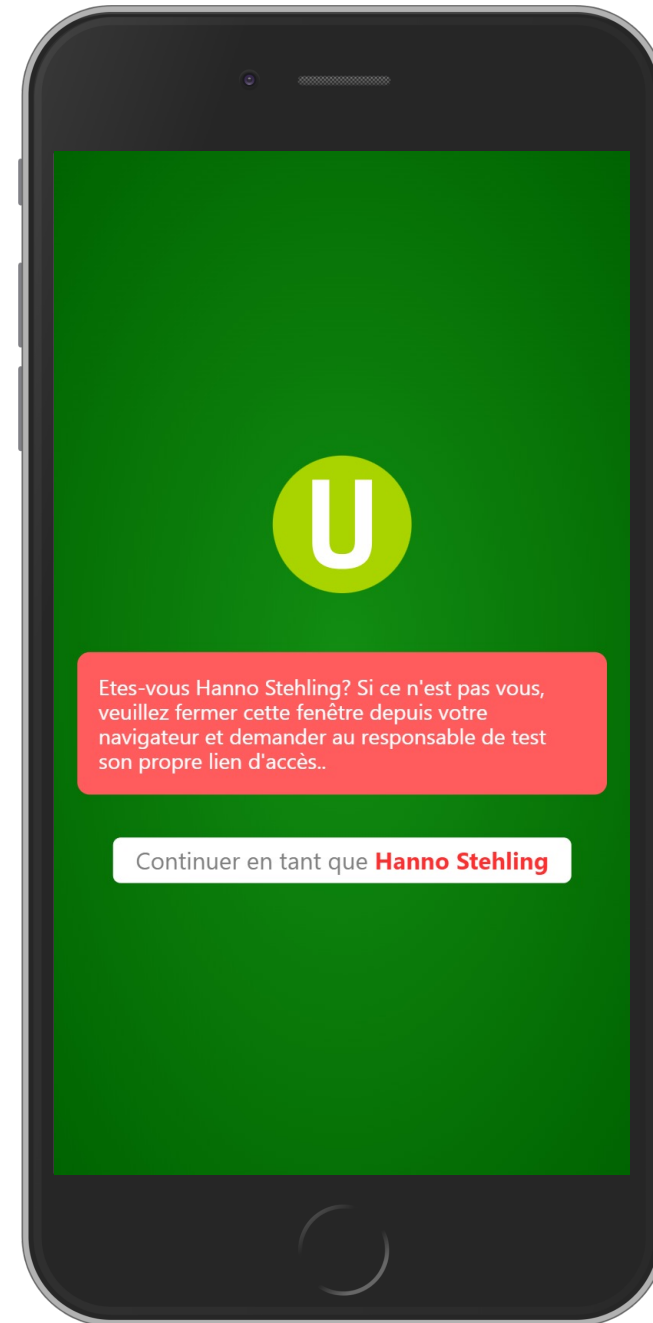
U

Etes-vous Hanno Stehling? Si ce n'est pas vous, veuillez fermer cette fenêtre depuis votre navigateur et demander au responsable de test son propre lien d'accès..

Continuer en tant que **Hanno Stehling**